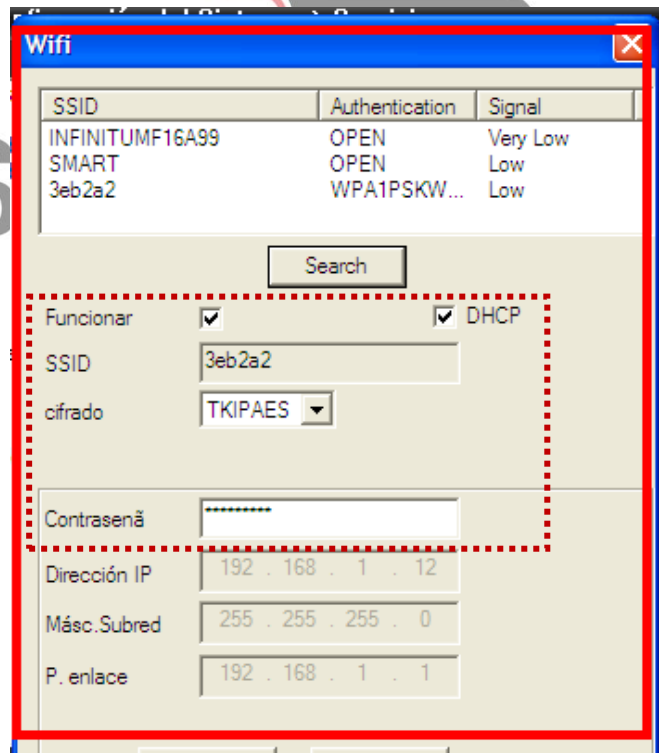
Wifi

| SSID | Authentication | Signal |
|---|---|---|
| INFINITUMF16A99 | OPEN | Very Low |
| SMART | OPEN | Low |
| 3eb2a2 | WPA1PSKW... | Low |

Search

Funcionar ☑ ☑ DHCP

SSID 3eb2a2

cifrado TKIPAES

Contrasenã **********

Dirección IP 192 . 168 . 1 . 12

Másc.Subred 255 . 255 . 255 . 0

P. enlace 192 . 168 . 1 . 1